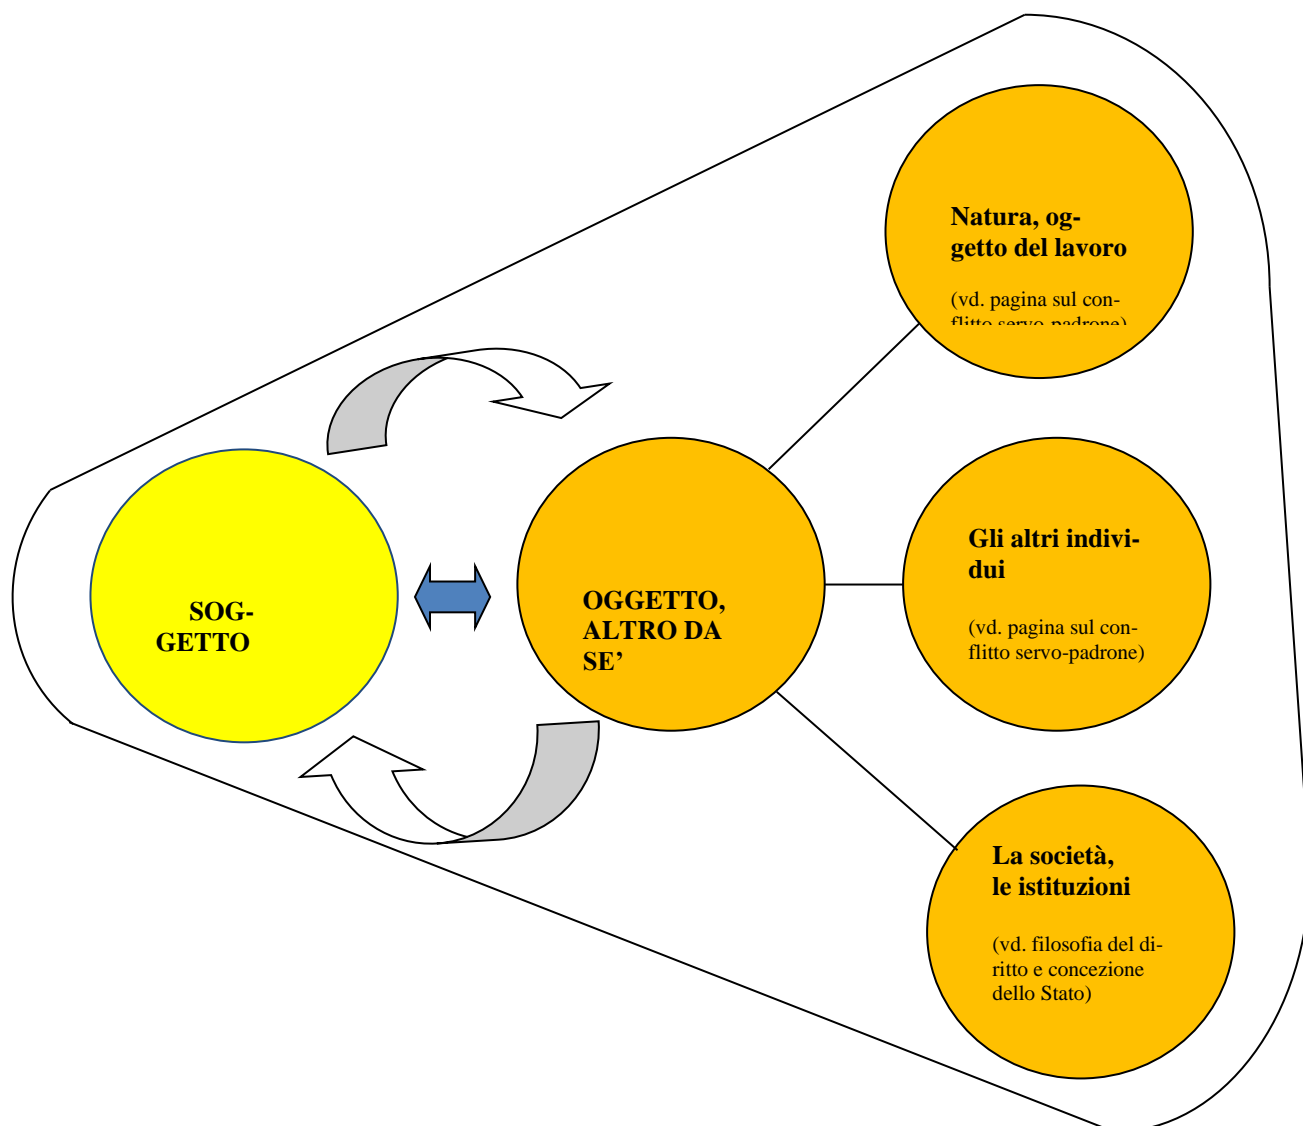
SOGGETTO

OGGETTO, ALTRO DA SE'

Natura, oggetto del lavoro

(vd. pagina sul conflitto servo-padrone)

Gli altri individui

(vd. pagina sul conflitto servo-padrone)

La società, le istituzioni

(vd. filosofia del diritto e concezione dello Stato)